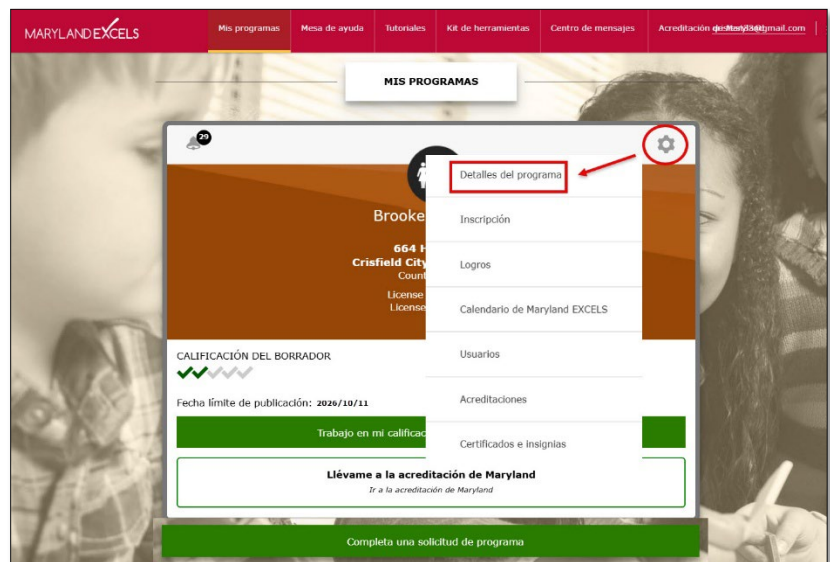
MARYLANDEXCELS

Mis programas | Mesa de ayuda | Tutoriales | Kit de herramientas | Centro de mensajes | Acreditación de Maryland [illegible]gmail.com

MIS PROGRAMAS

29

Brooke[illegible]

664 H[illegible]
Crisfield City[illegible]
Count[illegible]
License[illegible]
License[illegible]

Detalles del programa

Inscripción

Logros

Calendario de Maryland EXCELS

Usuarios

Acreditaciones

Certificados e insignias

CALIFICACIÓN DEL BORRADOR

Fecha límite de publicación: 2026/10/11

Trabajo en mi calificac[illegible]

Llévame a la acreditación de Maryland
Ir a la acreditación de Maryland

Completa una solicitud de programa